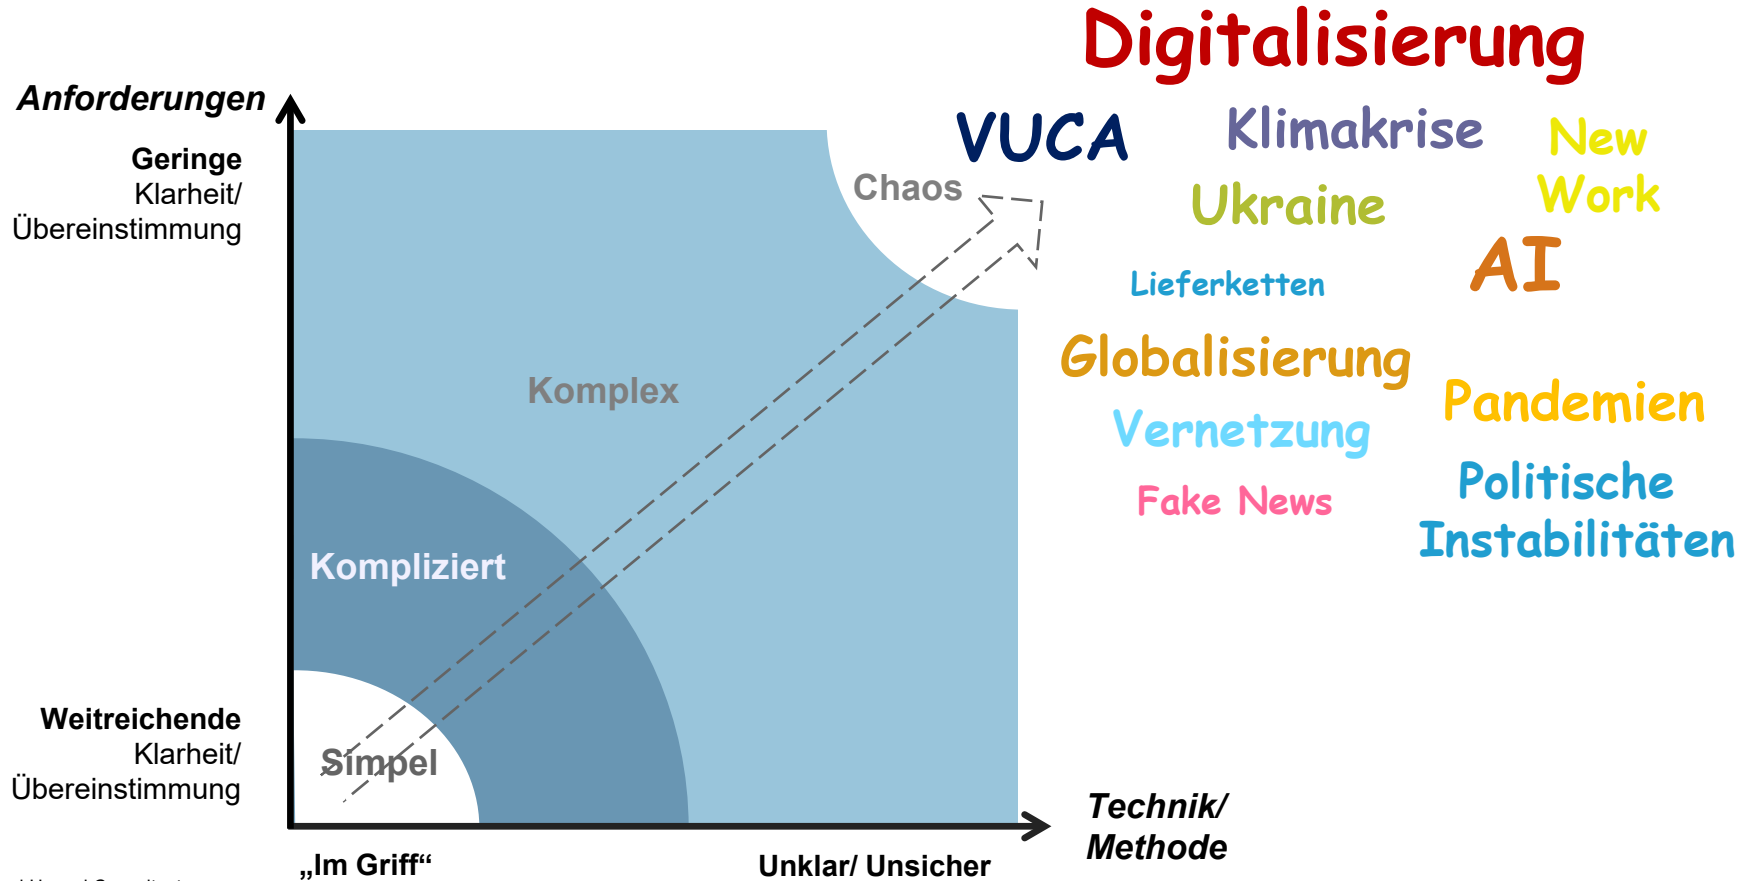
Digitalisierung

Anforderungen

Geringe Klarheit/ Übereinstimmung

Weitreichende Klarheit/ Übereinstimmung

Chaos

Komplex

Kompliziert

Simpel

VUCA

Klimakrise

New Work

Ukraine

Lieferketten

AI

Globalisierung

Pandemien

Vernetzung

Politische Instabilitäten

Fake News

Technik/ Methode

„Im Griff“

Unklar/ Unsicher

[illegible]